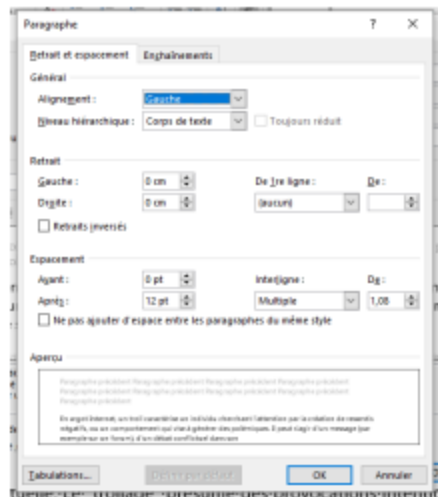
Paragraphe
?
X
Retrait et espacement
Enchaînements
Général
Alignement :
Gauche
Niveau hiérarchique :
Corps de texte
Toujours réduit
Retrait
Gauche :
0 cm
De 1re ligne :
De :
Droite :
0 cm
(aucun)
Retraits inversés
Espacement
Avant :
0 pt
Interligne :
De :
Après :
12 pt
Multiple
1,08
Ne pas ajouter d'espace entre les paragraphes du même style
Aperçu
Paragraphe précédent Paragraphe précédent Paragraphe précédent Paragraphe précédent Paragraphe précédent Paragraphe précédent Paragraphe précédent Paragraphe précédent Paragraphe précédent
En argot Internet, un troll caractérise un individu cherchant l'attention par la création de remarques négatifs, ou un comportement qui vise à générer des polémiques. Il peut s'agir d'un message (par exemple sur un forum), d'un débat conflictuel dans son
Tabulations...
Définir par défaut
OK
Annuler
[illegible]